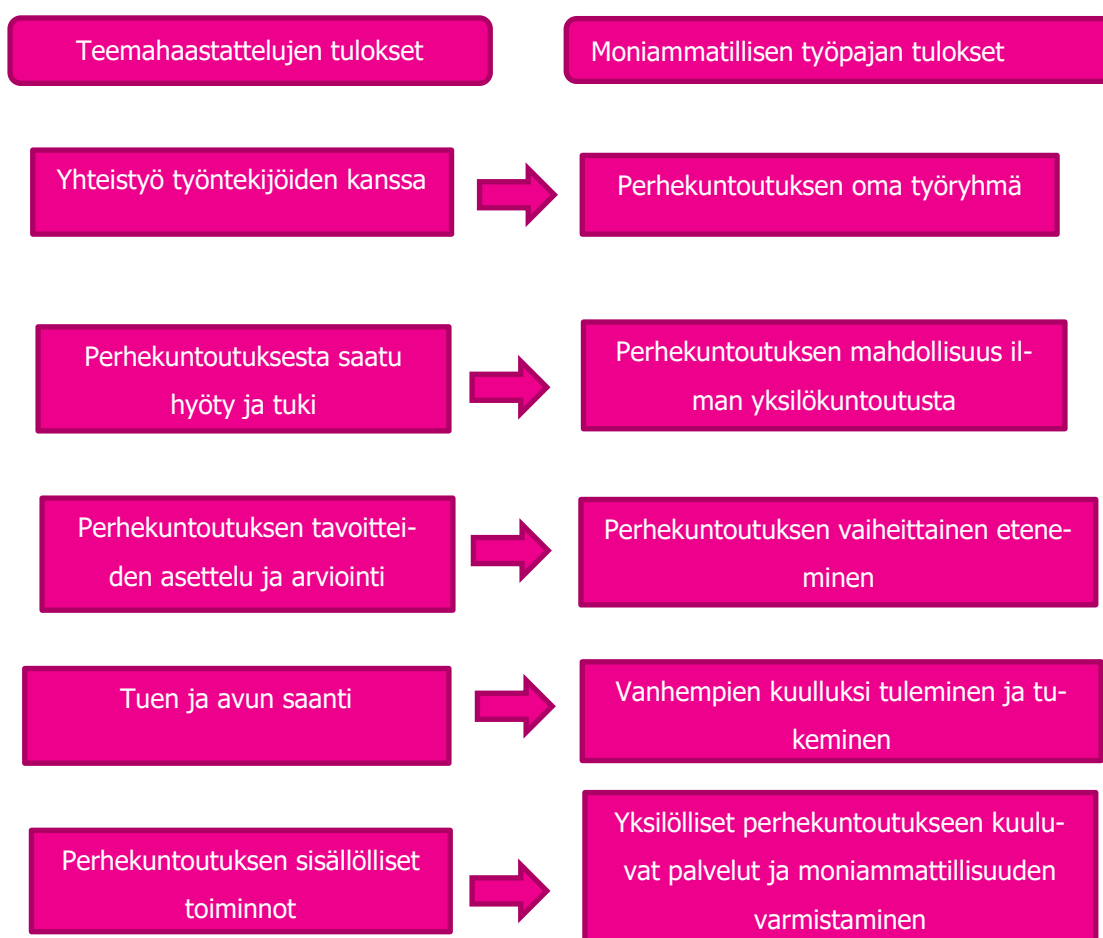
Teemahaastattelujen tulokset

Moniammatillisen työpajan tulokset

Yhteistyö työntekijöiden kanssa

Perhekuntoutuksen oma työryhmä

Perhekuntoutuksesta saatu hyöty ja tuki

Perhekuntoutuksen mahdollisuus ilman yksilökuntoutusta

Perhekuntoutuksen tavoitteiden asettelu ja arviointi

Perhekuntoutuksen vaiheittainen eteneminen

Tuen ja avun saanti

Vanhempien kuulluksi tuleminen ja tukeminen

Perhekuntoutuksen sisällölliset toiminnot

Yksilölliset perhekuntoutukseen kuuluvat palvelut ja moniammattillisuuden varmistaminen